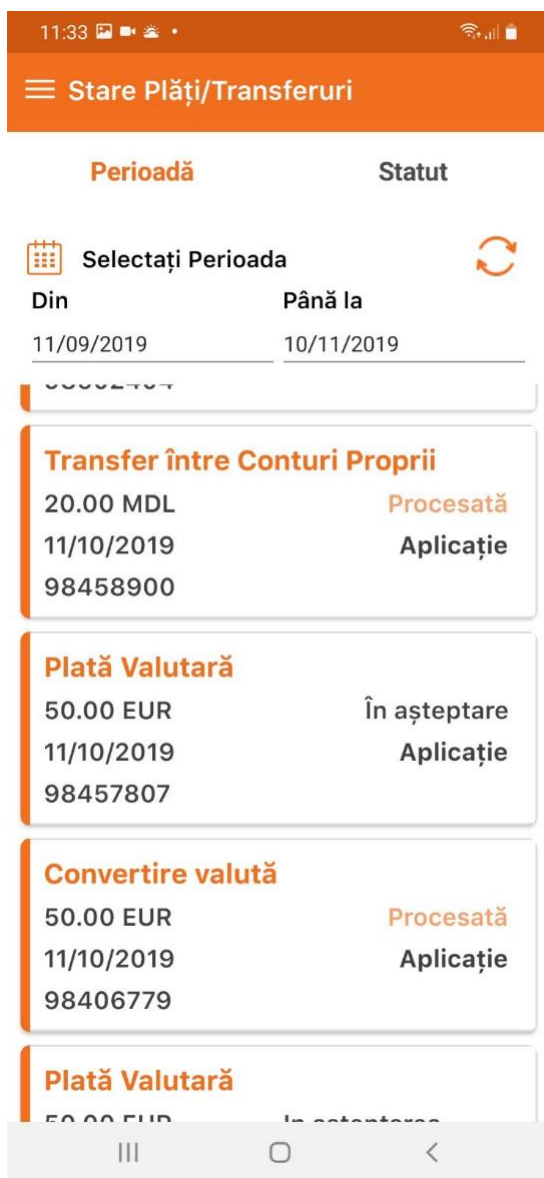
11:33

Stare Plăți/Transferuri

Perioadă

Statut

Selectați Perioada

Din

11/09/2019

Până la

10/11/2019

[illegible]

Transfer între Conturi Proprii

20.00 MDL

Procesată

11/10/2019

Aplicație

98458900

Plată Valutară

50.00 EUR

În așteptare

11/10/2019

Aplicație

98457807

Convertire valută

50.00 EUR

Procesată

11/10/2019

Aplicație

98406779

Plată Valutară

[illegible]

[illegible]